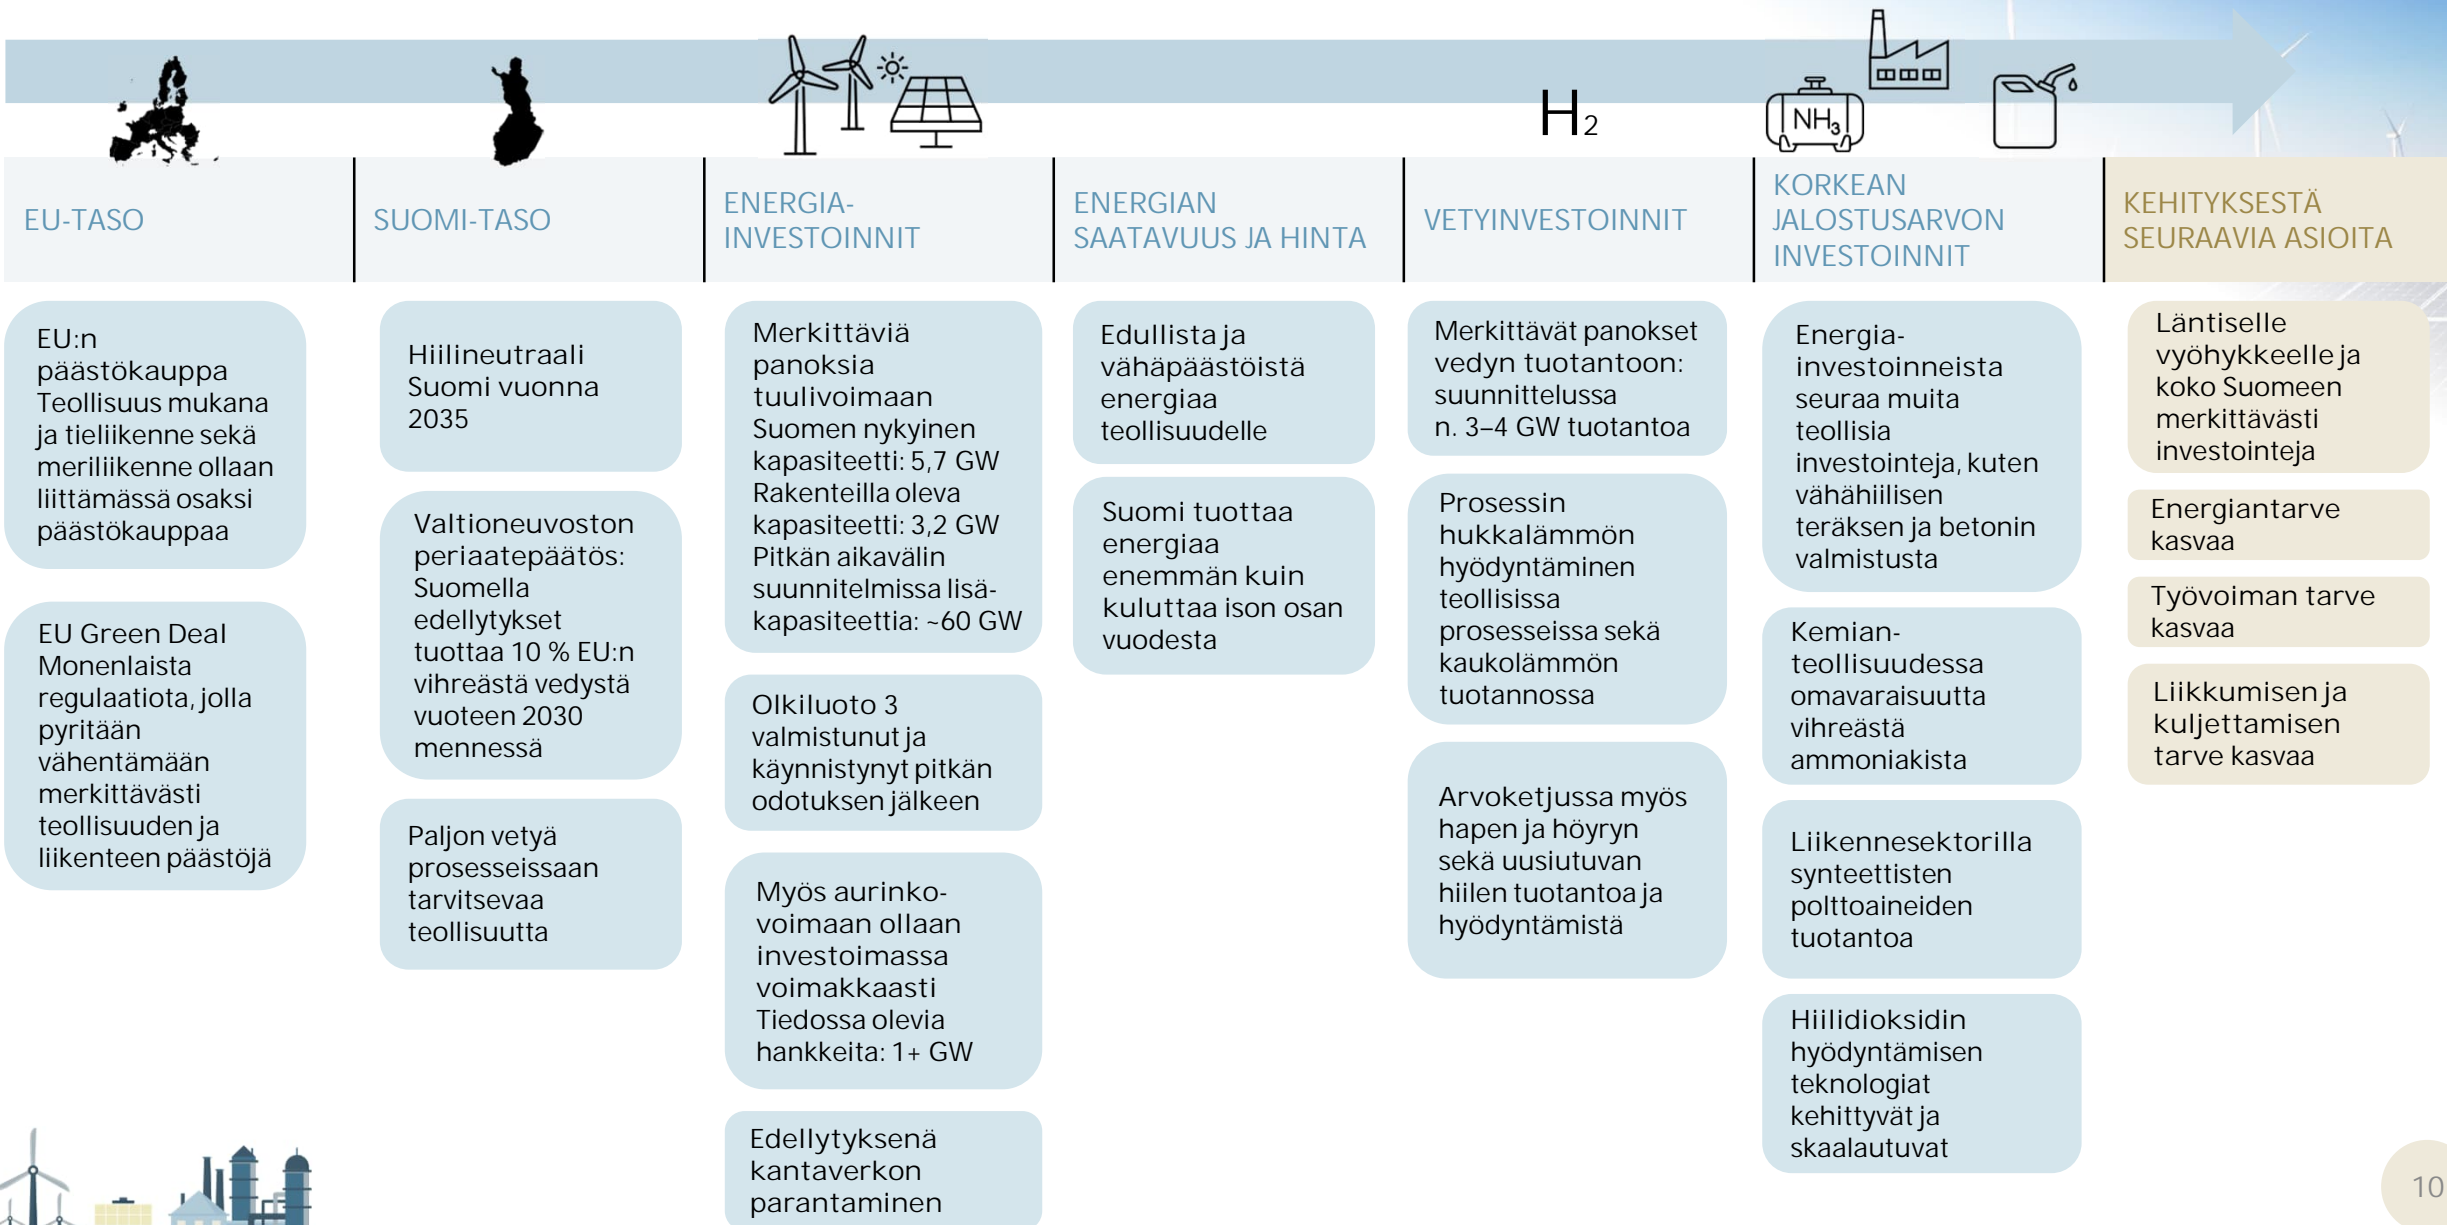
$H_2$

$NH_3$

EU-TASO

EU:n päästökauppa Teollisuus mukana ja tieliikenne sekä meriliikenne ollaan liittämässä osaksi päästökauppaa

EU Green Deal Monenlaista regulaatiota, jolla pyritään vähentämään merkittävästi teollisuuden ja liikenteen päästöjä

SUOMI-TASO

Hiilineutraali Suomi vuonna 2035

Valtioneuvoston periaatepäätös: Suomella edellytykset tuottaa 10 % EU:n vihreästä vedystä vuoteen 2030 mennessä

Paljon vetyä prosesseissaan tarvitsevaa teollisuutta

ENERGIA-INVESTOINNIT

Merkittäviä panoksia tuulivoimaan Suomen nykyinen kapasiteetti: 5,7 GW Rakenteilla oleva kapasiteetti: 3,2 GW Pitkän aikavälin suunnitelmissa lisäkapasiteettia: ~60 GW

Olkiluoto 3 valmistunut ja käynnistynyt pitkän odotuksen jälkeen

Myös aurinkovoimaan ollaan investoimassa voimakkaasti Tiedossa olevia hankkeita: 1+ GW

Edellytyksenä kantaverkon parantaminen

ENERGIAN SAATAVUUS JA HINTA

Edullista ja vähäpäästöistä energiaa teollisuudelle

Suomi tuottaa energiaa enemmän kuin kuluttaa ison osan vuodesta

VETYINVESTOINNIT

Merkittävät panokset vedyn tuotantoon: suunnittelussa n. 3–4 GW tuotantoa

Prosessin hukkalämmön hyödyntäminen teollisissa prosesseissa sekä kaukolämmön tuotannossa

Arvoketjussa myös hapen ja höyryn sekä uusiutuvan hiilen tuotantoa ja hyödyntämistä

KORKEAN JALOSTUSARVON INVESTOINNIT

Energia-investoinneista seuraa muita teollisia investointeja, kuten vähähiilisen teräksen ja betonin valmistusta

Kemian-teollisuudessa omavaraisuutta vihreästä ammoniakista

Liikennesektorilla synteettisten polttoaineiden tuotantoa

Hiilidioksidin hyödyntämisen teknologiat kehittyvät ja skaalautuvat

KEHITYKSESTÄ SEURAAVIA ASIOITA

Läntiselle vyöhykkeelle ja koko Suomeen merkittävästi investointeja

Energiantarve kasvaa

Työvoiman tarve kasvaa

Liikkumisen ja kuljettamisen tarve kasvaa

10